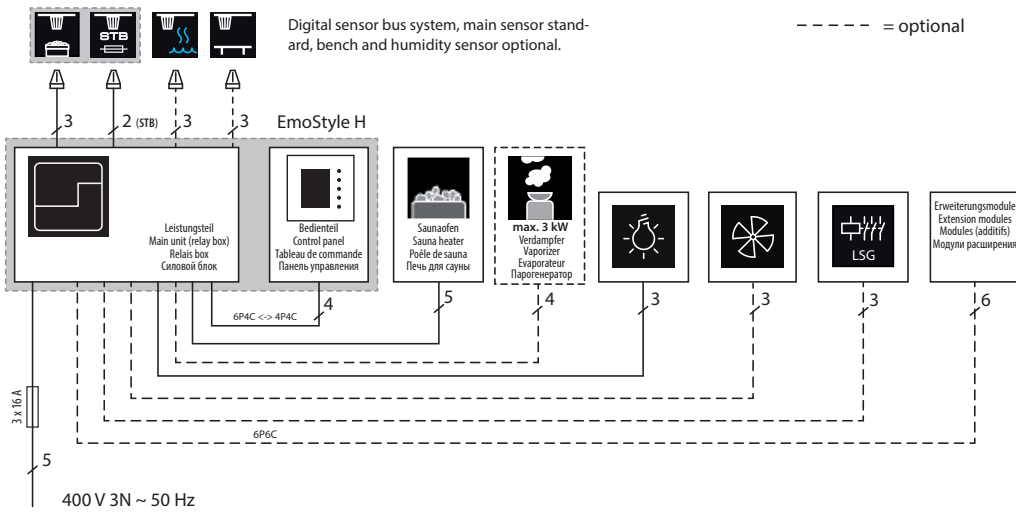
STB

Digital sensor bus system, main sensor standard, bench and humidity sensor optional.

= optional

3
2 (STB)
3
3

EmoStyle H

Leistungsteil
Main unit (relay box)
Relais box
Силовой блок

Bedienteil
Control panel
Tableau de commande
Панель управления

Saunaofen
Sauna heater
Poêle de sauna
Печь для сауны

max. 3 kW
Verdampfer
Vaporizer
Evaporateur
Парогенератор

LSG

Erweiterungsmodule
Extension modules
Modules (additifs)
Модули расширения

6P4C <-> 4P4C
4
5
4
3
3
3
6

6P6C

3 x 16 A

5

400 V 3N ~ 50 Hz